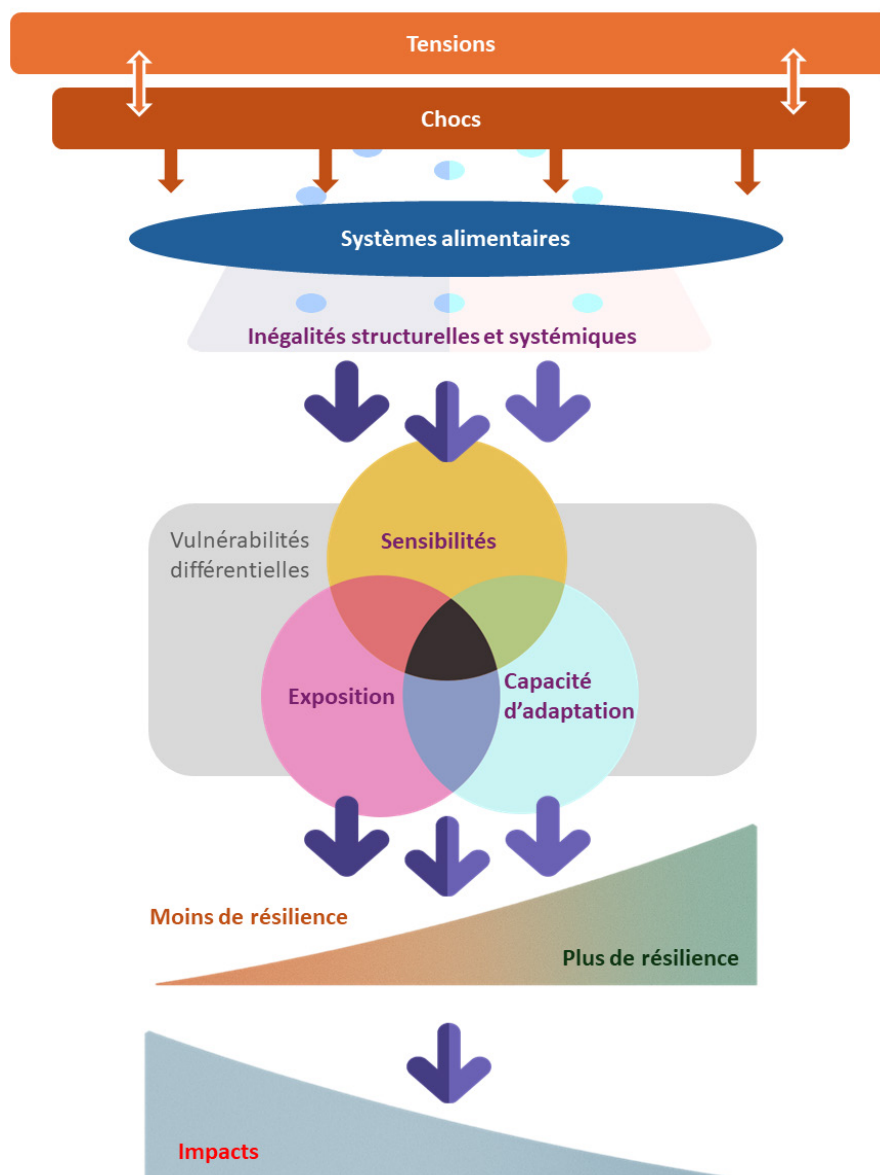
Tensions

Chocs

Systèmes alimentaires

Inégalités structurelles et systémiques

Vulnérabilités différentielles

Sensibilités

Exposition

Capacité d'adaptation

Moins de résilience

Plus de résilience

Impacts